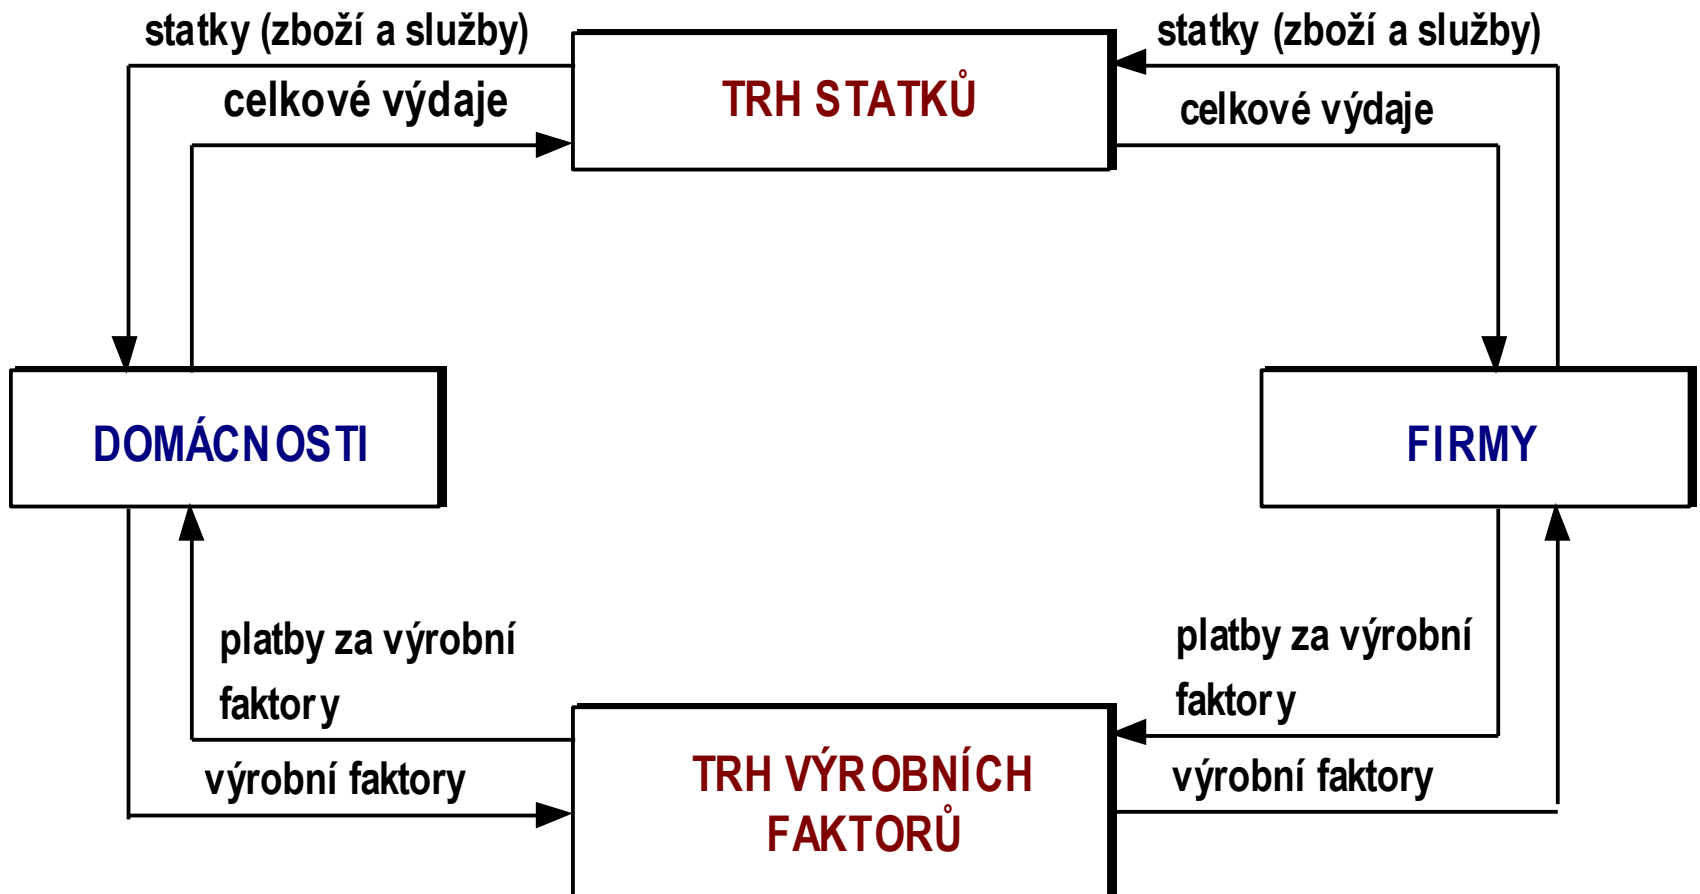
statky (zboží a služby)

celkové výdaje

TRH STATKŮ

statky (zboží a služby)

celkové výdaje

DOMÁCNOSTI

FIRMY

platby za výrobní faktory

výrobní faktory

TRH VÝROBNÍCH FAKTORŮ

platby za výrobní faktory

výrobní faktory